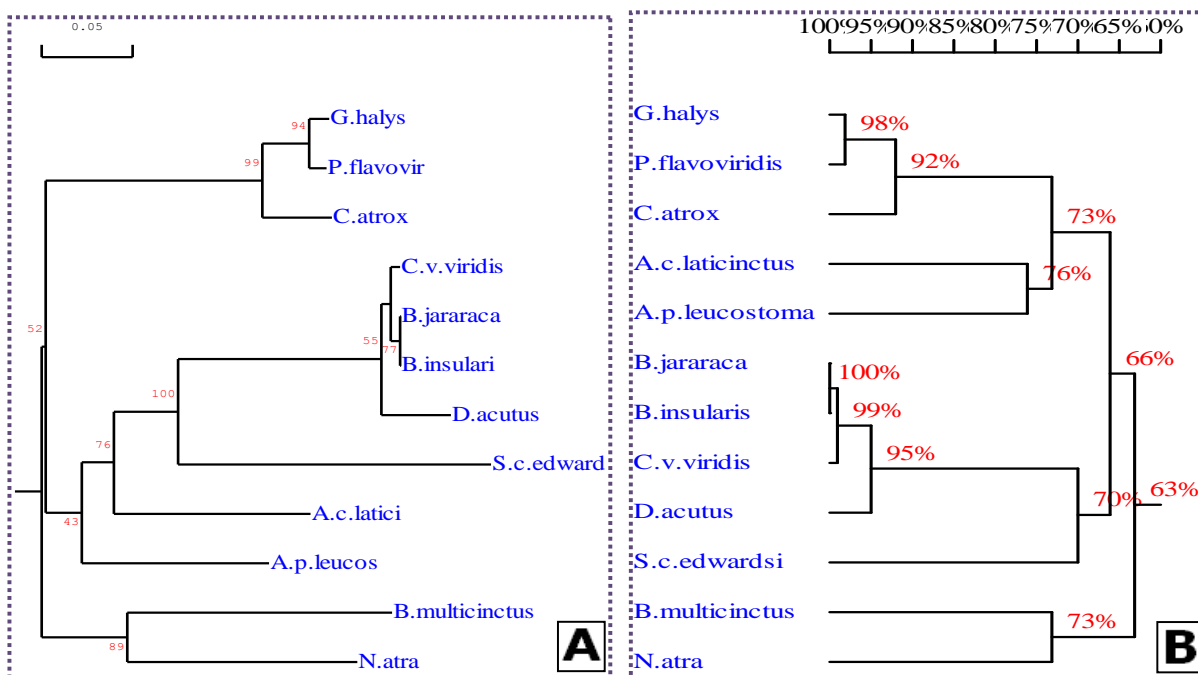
0.05

94 G.halys
99 P.flavovir
C.atrox
C.v.viridis
B.jararaca
55 77 B.insulari
52
100 D.acutus
S.c.edward
76
A.c.latici
43
A.p.leucos
B.multicinctus
89 N.atra

A

100%95%90%85%80%75%70%65%60%

G.halys
98%
P.flavoviridis
92%
C.atrox
73%
A.c.laticinctus
76%
A.p.leucostoma
B.jararaca
66%
100%
B.insularis
99%
C.v.viridis
95%
D.acutus
70% 63%
S.c.edwardsi
B.multicinctus
73%
N.atra

B